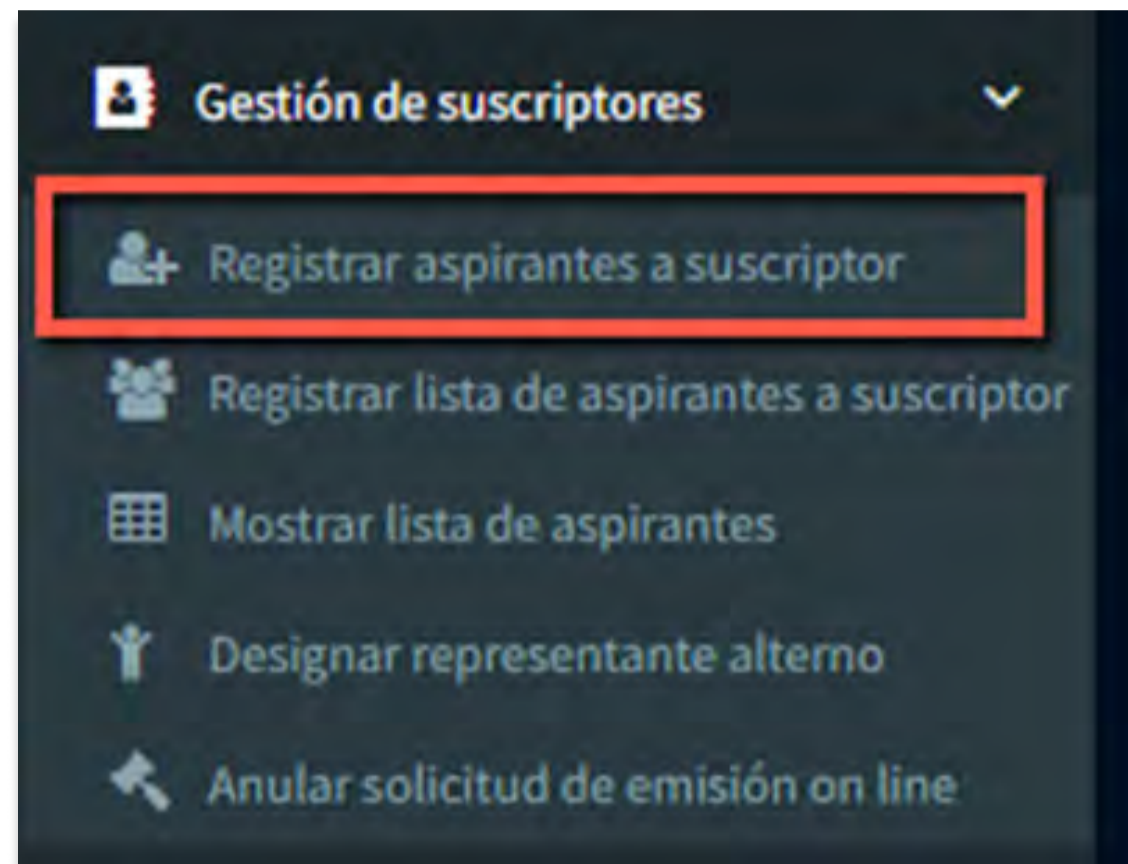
Gestión de suscriptores

Registrar aspirantes a suscriptor

Registrar lista de aspirantes a suscriptor

Mostrar lista de aspirantes

Designar representante alterno

Anular solicitud de emisión on line